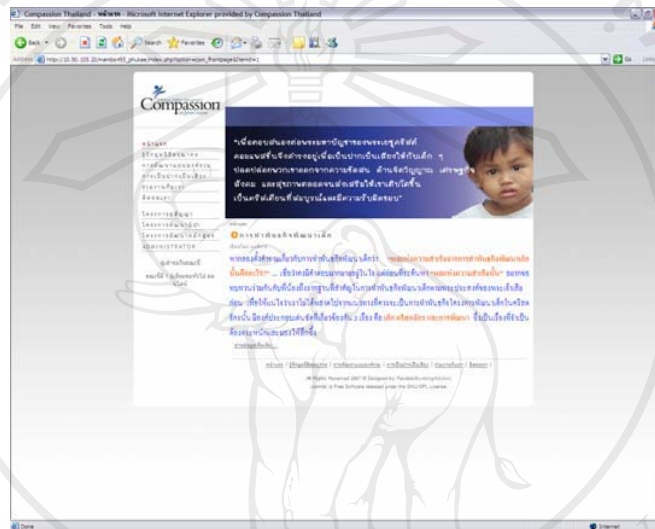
Compassion Thailand - หน้าแรก - Microsoft Internet Explorer provided by Compassion Thailand

File Edit View Favorites Tools Help

Back Search Favorites

Address http://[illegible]

Go

Compassion

"เพื่อตอบสนองต่อพระมหาบัญชาของพระเยซูคริสต์ คอมแพสชั่นจึงทำงานอยู่เพื่อเป็นปากเป็นเสียงให้กับเด็ก ๆ ปลดปล่อยพวกเขาออกจากความขัดสน ด้านจิตวิญญาณ เศรษฐกิจ สังคม และสุขภาพตลอดจนส่งเสริมให้เขาเติบโตขึ้นเป็นคริสเตียนที่สมบูรณ์และมีความรับผิดชอบ"

หน้าแรก

การทำพันธกิจพัฒนาเด็ก

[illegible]

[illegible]

ADMINISTRATOR

หน้าแรก | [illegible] | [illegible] | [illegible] | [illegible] | ติดต่อเรา

All Rights Reserved 2007 © Designed by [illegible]

Joomla! is Free Software released under the GNU/GPL License

Done

Internet